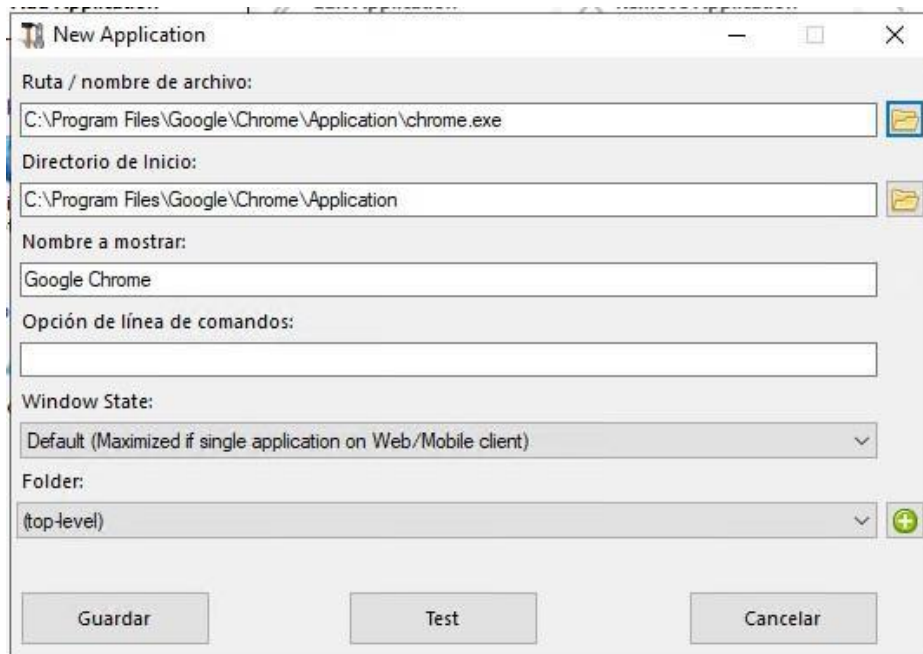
New Application

Ruta / nombre de archivo:

C:\Program Files\Google\Chrome\Application\chrome.exe

Directorio de Inicio:

C:\Program Files\Google\Chrome\Application

Nombre a mostrar:

Google Chrome

Opción de línea de comandos:

Window State:

Default (Maximized if single application on Web/Mobile client)

Folder:

(top-level)

Guardar

Test

Cancelar